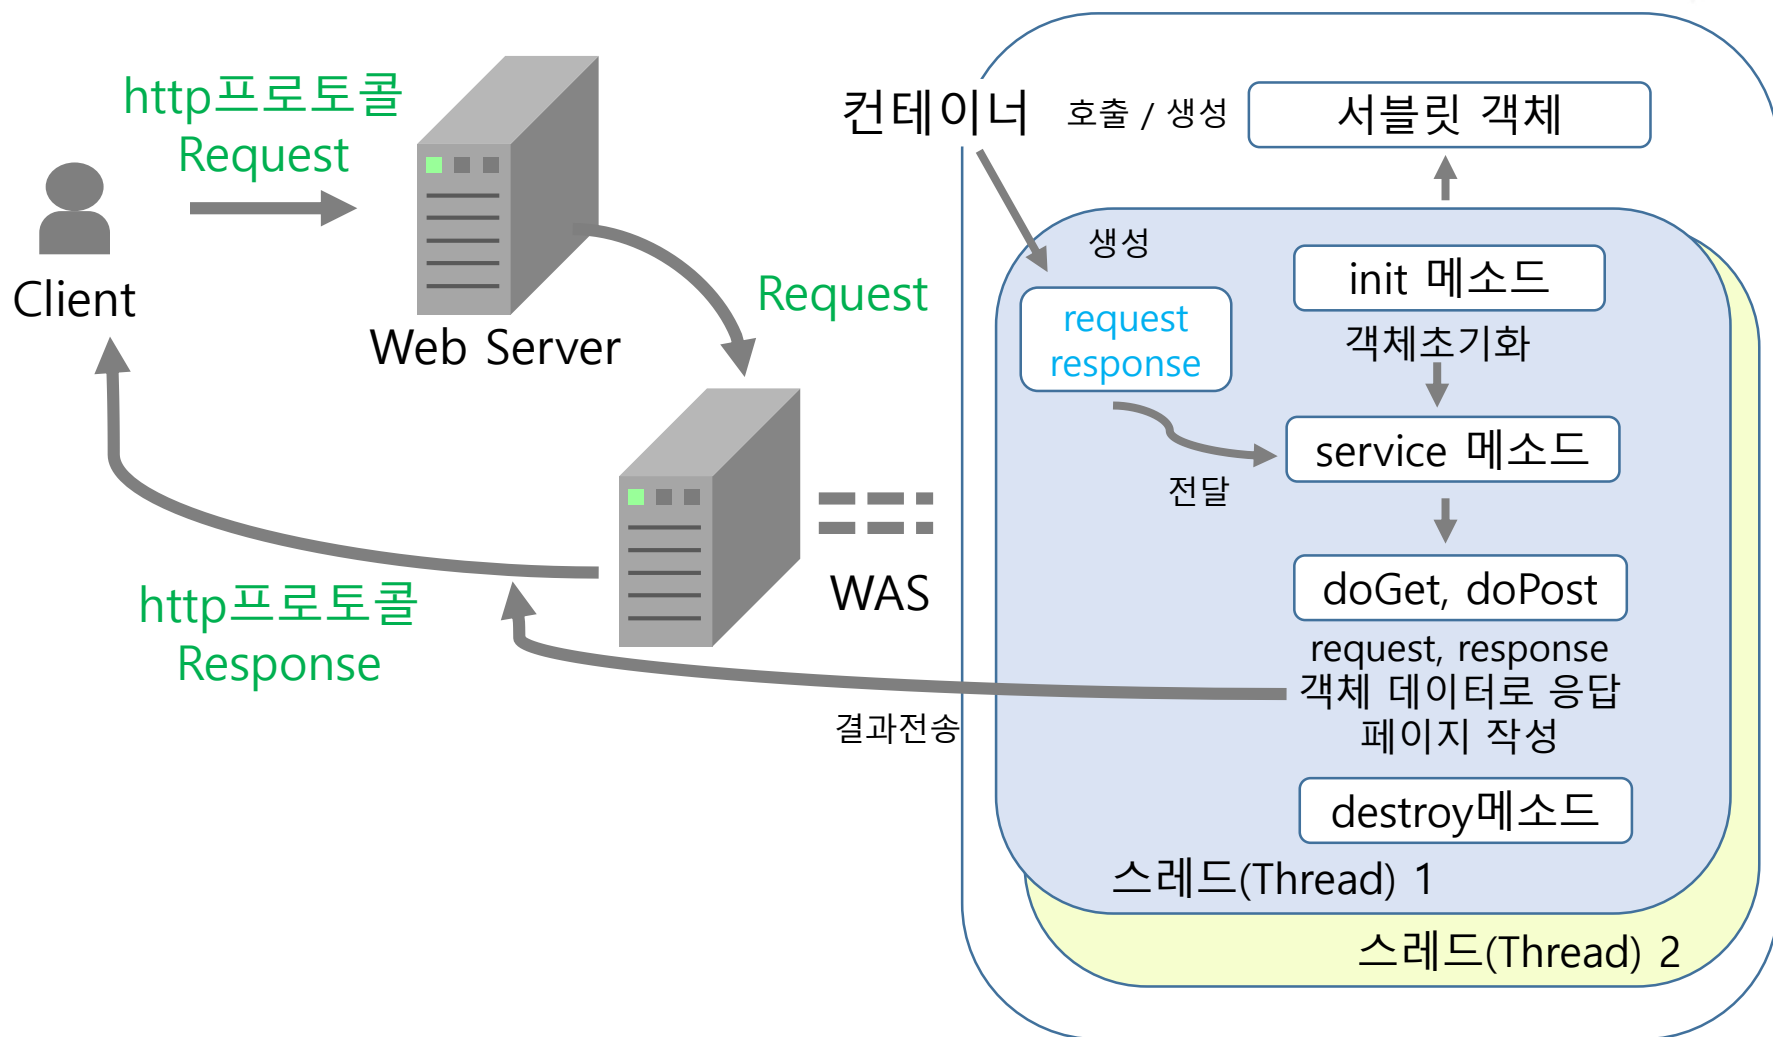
http프로토콜
Request

Client

Web Server

Request

WAS

http프로토콜
Response

컨테이너

호출 / 생성

서블릿 객체

생성

request
response

init 메소드

객체초기화

service 메소드

전달

doGet, doPost

request, response
객체 데이터로 응답
페이지 작성

결과전송

destroy메소드

스레드(Thread) 1

스레드(Thread) 2